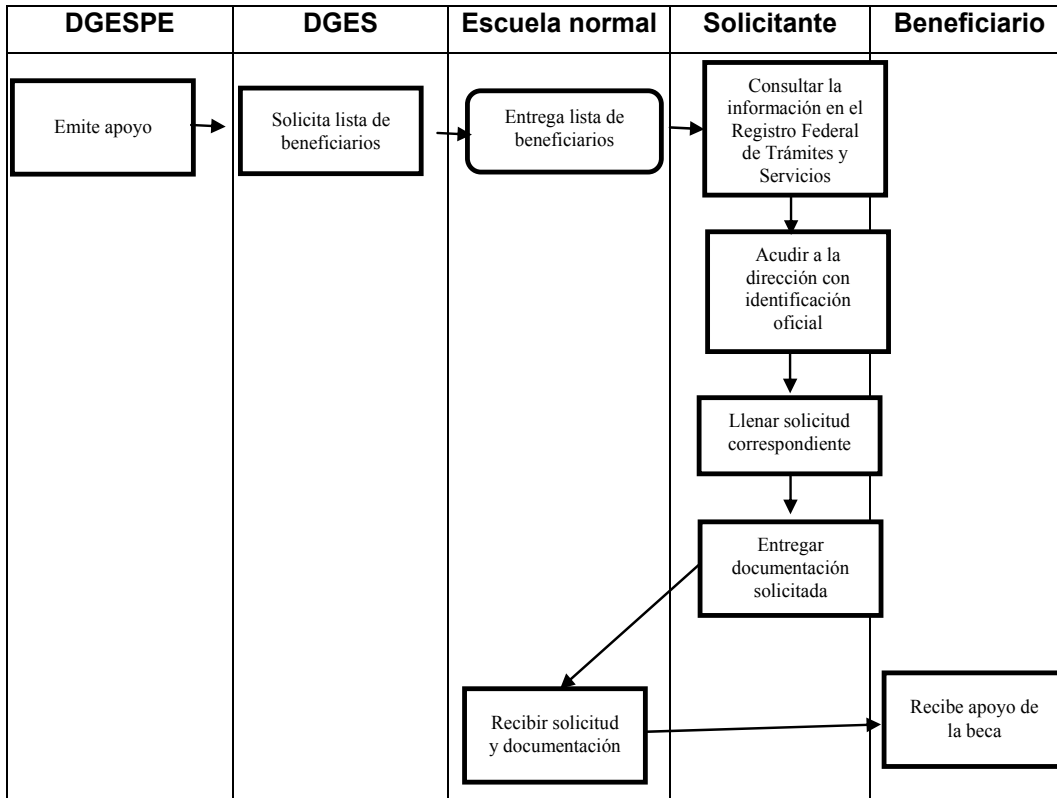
| DGESPE | DGES | Escuela normal | Solicitante | Beneficiario |
|---|---|---|---|---|

Emite apoyo

Solicita lista de beneficiarios

Entrega lista de beneficiarios

Consultar la información en el Registro Federal de Trámites y Servicios

Acudir a la dirección con identificación oficial

Llenar solicitud correspondiente

Entregar documentación solicitada

Recibir solicitud y documentación

Recibe apoyo de la beca